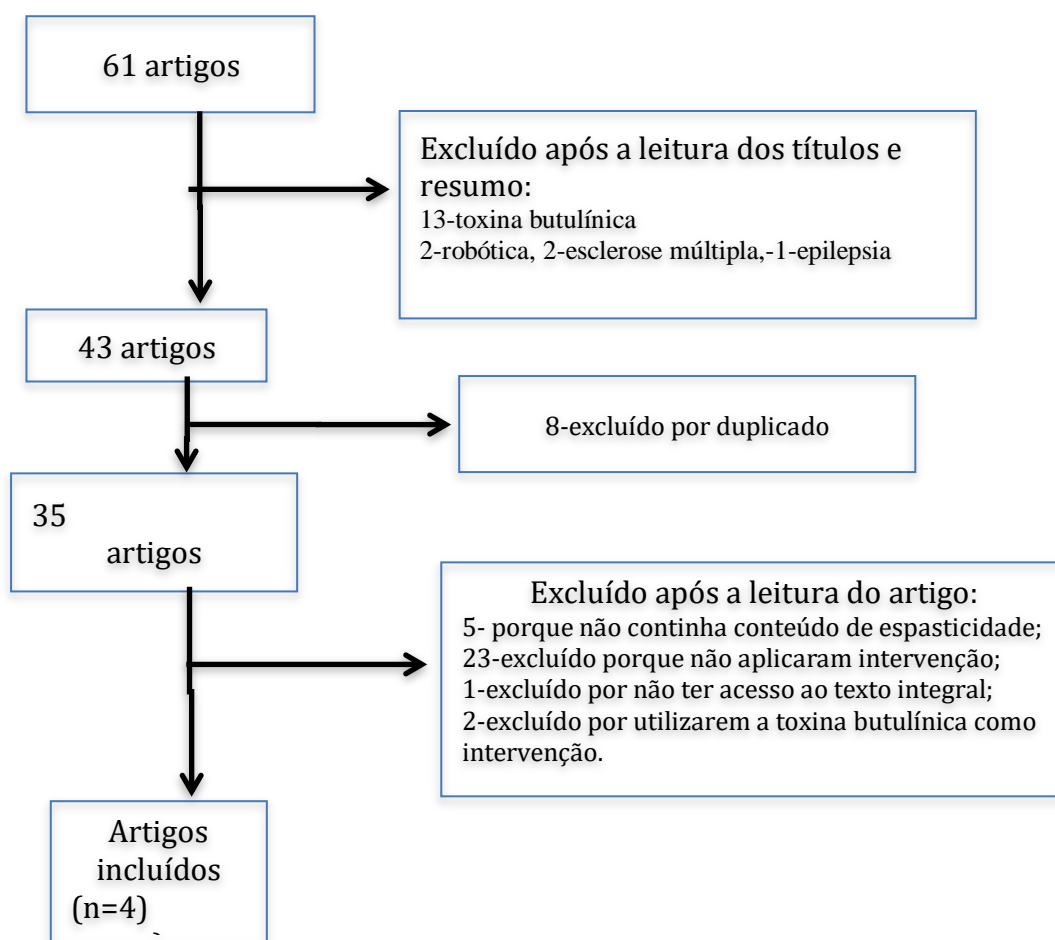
61 artigos

Excluído após a leitura dos títulos e resumo:
13-toxina butulínica
2-robótica, 2-esclerose múltipla,-1-epilepsia

43 artigos

8-excluído por duplicado

35
artigos

Excluído após a leitura do artigo:
5- porque não continha conteúdo de espasticidade;
23-excluído porque não aplicaram intervenção;
1-excluído por não ter acesso ao texto integral;
2-excluído por utilizarem a toxina butulínica como intervenção.

Artigos incluídos
(n=4)